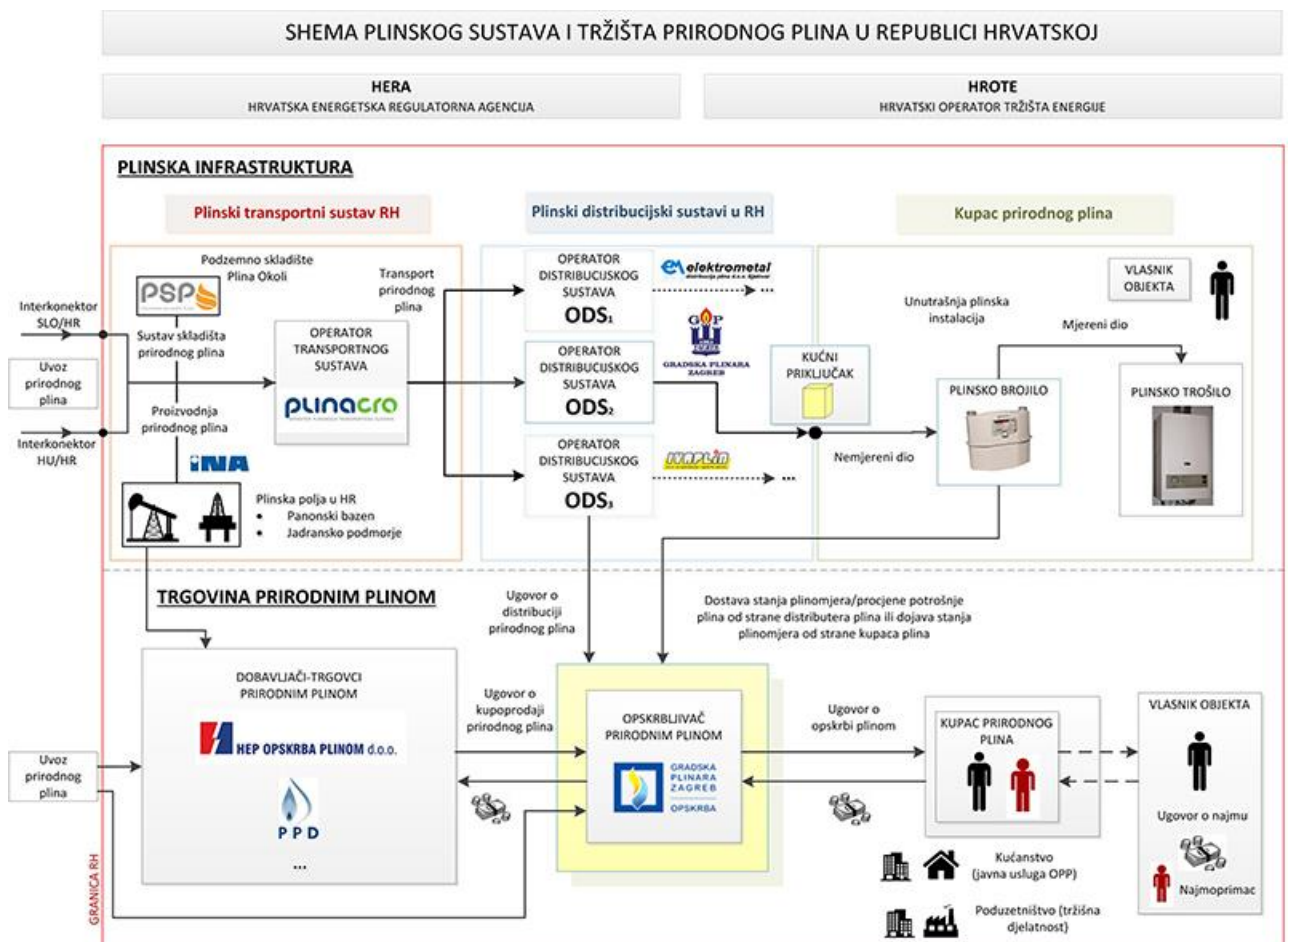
SHEMA PLINSKOG SUSTAVA I TRŽIŠTA PRIRODNOG PLINA U REPUBLICI HRVATSKOJ

HERA
HRVATSKA ENERGETSKA REGULATORNA AGENCIJA

HROTE
HRVATSKI OPERATOR TRŽIŠTA ENERGIJE

PLINSKA INFRASTRUKTURA

Plinski transportni sustav RH

Plinski distribucijski sustavi u RH

Kupac prirodnog plina

Podzemno skladište Plina Okoli

PSP

Interkonektor SLO/HR

Sustav skladišta prirodnog plina

Uvoz prirodnog plina

Proizvodnja prirodnog plina

Interkonektor HU/HR

INA

OPERATOR TRANSPORTNOG SUSTAVA

plinacro

Transport prirodnog plina

Plinska polja u HR
• Panonski bazen
• Jadransko podmorje

OPERATOR DISTRIBUCIJSKOG SUSTAVA
$ODS_1$

elektrometal

OPERATOR DISTRIBUCIJSKOG SUSTAVA
$ODS_2$

GRADSKA PLINARA ZAGREB

OPERATOR DISTRIBUCIJSKOG SUSTAVA
$ODS_3$

IVAPLIN

VLASNIK OBJEKTA

Unutrašnja plinska instalacija

Mjereni dio

KUĆNI PRIKLJUČAK

PLINSKO BROJILO

PLINSKO TROŠILO

Nemjereni dio

TRGOVINA PRIRODNIM PLINOM

Ugovor o distribuciji prirodnog plina

Dostava stanja plinomjera/procjene potrošnje plina od strane distributera plina ili dojava stanja plinomjera od strane kupaca plina

DOBAVLJAČI-TRGOVCI PRIRODNIM PLINOM

HEP OPSKRBA PLINOM d.o.o.

PPD

...

Uvoz prirodnog plina

Ugovor o kupoprodaji prirodnog plina

OPSKRBLJIVAČ PRIRODNIM PLINOM

GRADSKA PLINARA ZAGREB OPSKRBA

Ugovor o opskrbi plinom

KUPAC PRIRODNOG PLINA

VLASNIK OBJEKTA

Ugovor o najmu

Najmoprimac

Kućanstvo (javna usluga OPP)

Poduzetništvo (tržišna djelatnost)

GRANICA RH